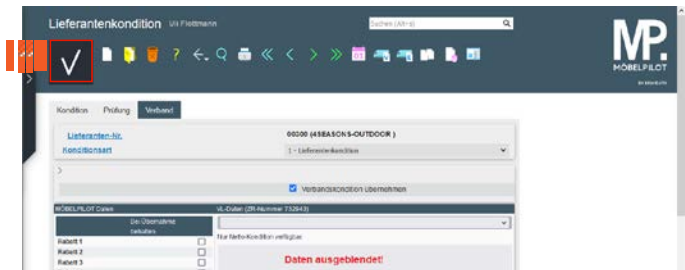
Lieferantenkondition Uli Flottmann

Suchen (Alt+s)

MP. MÖBELPILOT

Kondition Prüfung Verband

Lieferanten-Nr. 00300 (4SEASONS-OUTDOOR )

Konditionsart 1 - Lieferantenkondition

Verbandskondition übernehmen

MÖBELPILOT Daten

VL-Daten (ZR-Nummer 732843)

Bei Übernahme behalten

Rabatt 1

Rabatt 2

Rabatt 3

Nur Netto-Kondition verfügbar

Daten ausgeblendet!